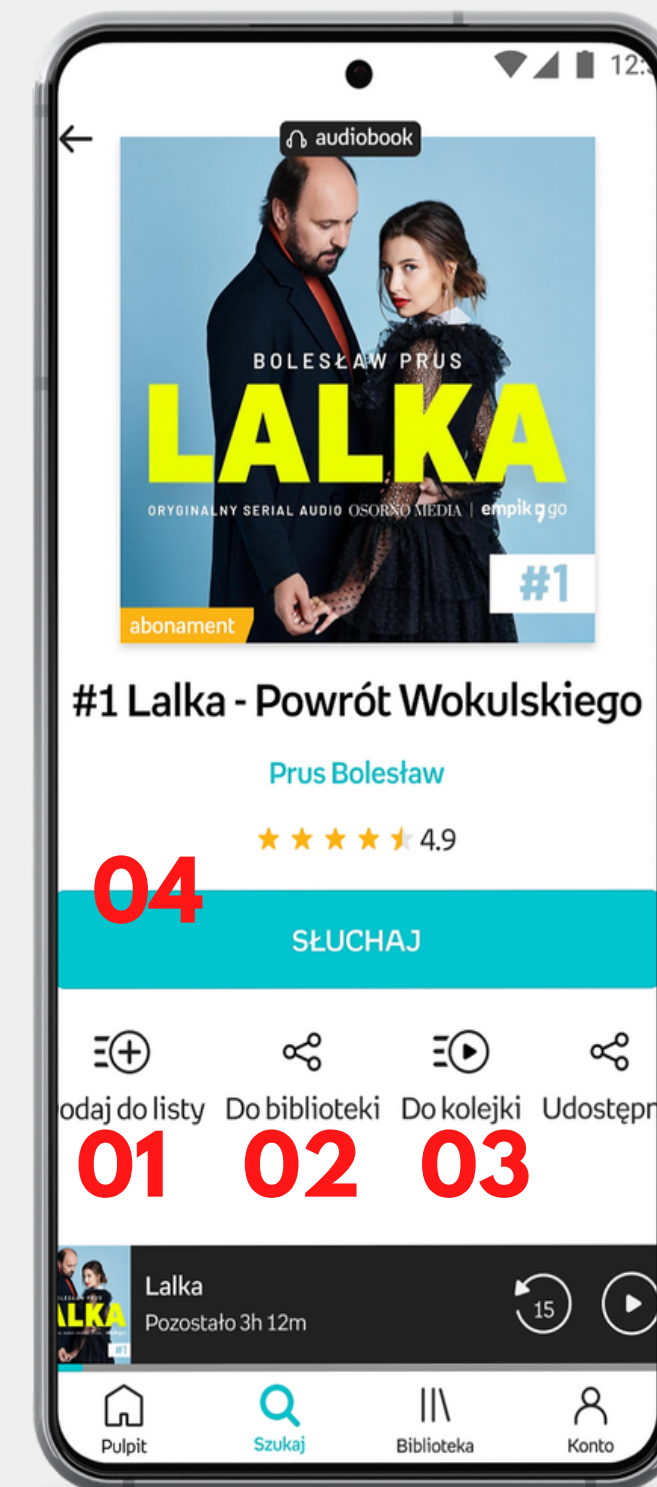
12:

audiobook

BOLESŁAW PRUS

LALKA

ORYGINALNY SERIAL AUDIO OSORNO MEDIA | empik go

#1

abonament

#1 Lalka - Powrót Wokulskiego

Prus Bolesław

4.9

04

SŁUCHAJ

odaj do listy Do biblioteki Do kolejki Udostępn

01 02 03

Lalka

Pozostało 3h 12m

15

Pulpit Szukaj Biblioteka Konto